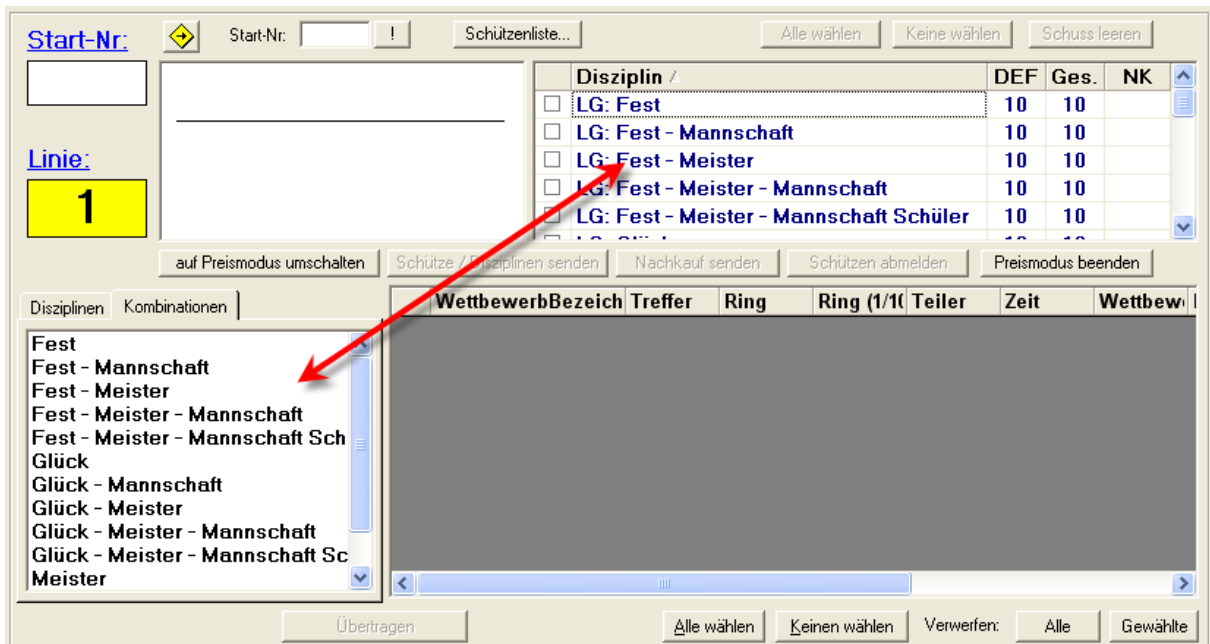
Start-Nr:

Start-Nr: !

Schützenliste...

Alle wählen Keine wählen Schuss leeren

Linie:

1

| | Disziplin | DEF | Ges. | NK |
|---|---|---|---|---|
| ☐ | LG: Fest | 10 | 10 | |
| ☐ | LG: Fest - Mannschaft | 10 | 10 | |
| ☐ | LG: Fest - Meister | 10 | 10 | |
| ☐ | LG: Fest - Meister - Mannschaft | 10 | 10 | |
| ☐ | LG: Fest - Meister - Mannschaft Schüler | 10 | 10 | |

auf Preismodus umschalten Schütze / Disziplinen senden Nachkauf senden Schützen abmelden Preismodus beenden

Disziplinen Kombinationen

Fest
Fest - Mannschaft
Fest - Meister
Fest - Meister - Mannschaft
Fest - Meister - Mannschaft Sch
Glück
Glück - Mannschaft
Glück - Meister
Glück - Meister - Mannschaft
Glück - Meister - Mannschaft Sc
Meister

| WettbewerbBezeich | Treffer | Ring | Ring (1/1( | Teiler | Zeit | Wettbew |
|---|---|---|---|---|---|---|

Übertragen

Alle wählen Keinen wählen Verwerfen: Alle Gewählte